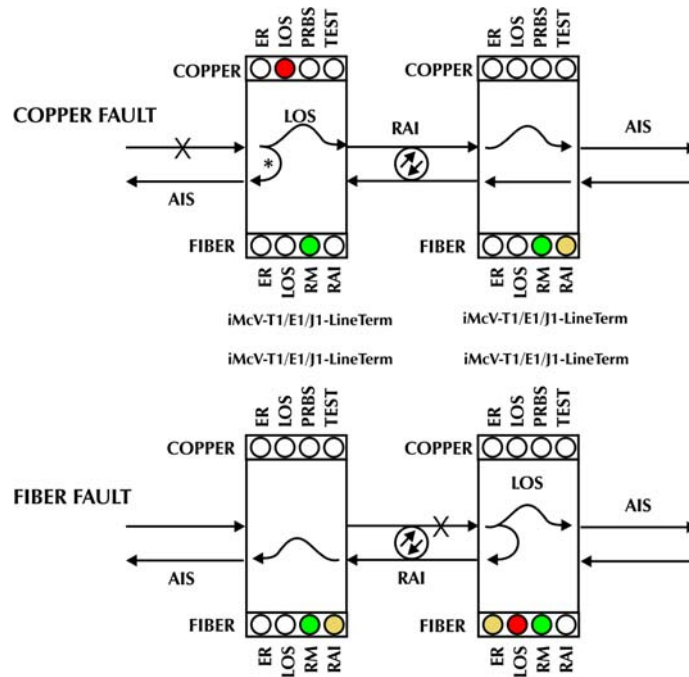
ER LOS PRBS TEST
COPPER
COPPER FAULT
LOS
*
AIS
FIBER
ER LOS RM RAI
RAI
ER LOS PRBS TEST
COPPER
AIS
FIBER
ER LOS RM RAI
iMcV-T1/E1/J1-LineTerm
iMcV-T1/E1/J1-LineTerm
iMcV-T1/E1/J1-LineTerm
iMcV-T1/E1/J1-LineTerm

ER LOS PRBS TEST
COPPER
FIBER FAULT
AIS
FIBER
ER LOS RM RAI
RAI
ER LOS PRBS TEST
COPPER
LOS
AIS
FIBER
ER LOS RM RAI